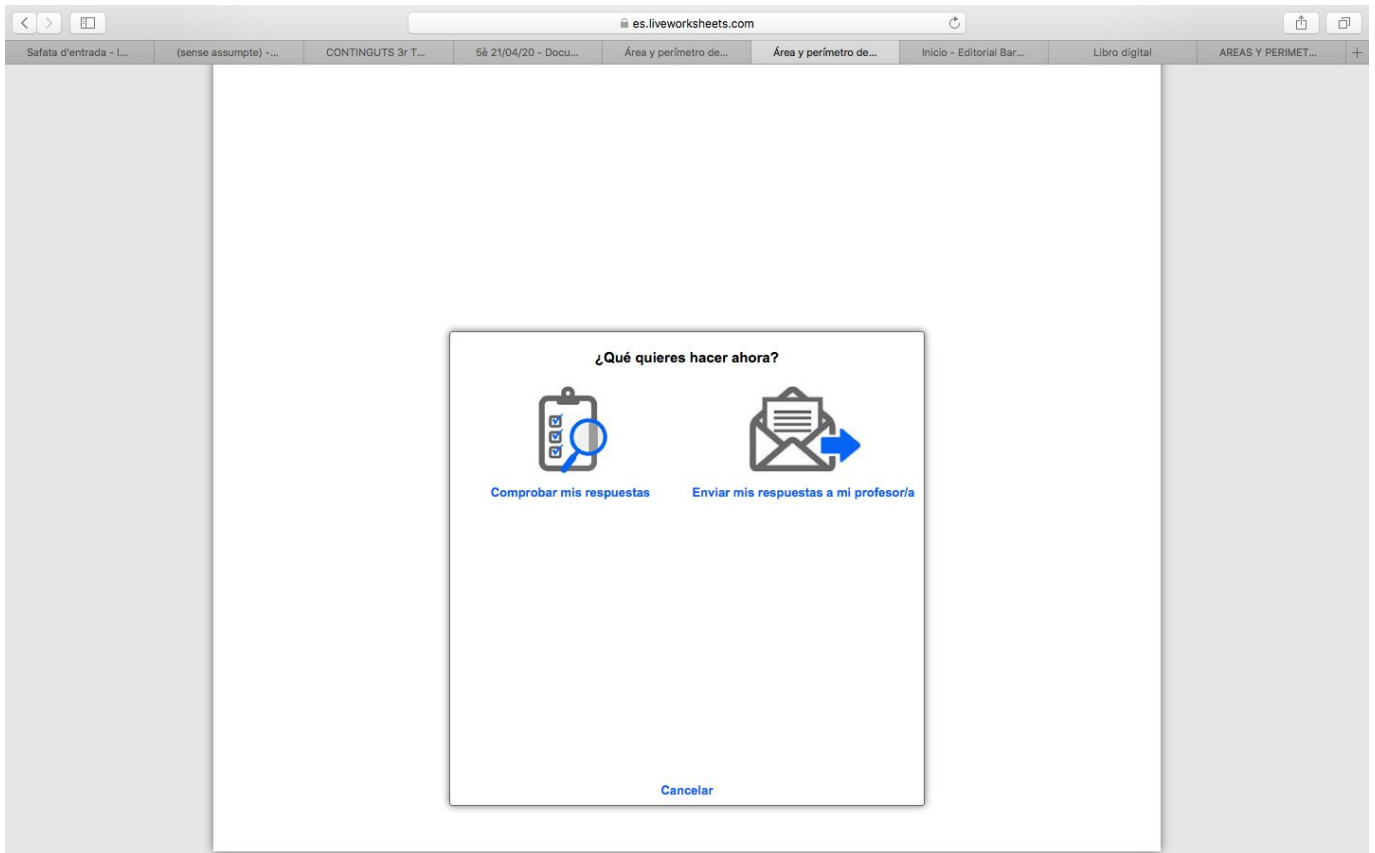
es.liveworksheets.com

Safata d'entrada - I... | (sense assumpte) -... | CONTINGUTS 3r T... | 5è 21/04/20 - Docu... | Área y perímetro de... | Área y perímetro de... | Inicio - Editorial Bar... | Libro digital | AREAS Y PERIMET...

¿Qué quieres hacer ahora?

Comprobar mis respuestas

Enviar mis respuestas a mi profesor/a

Cancelar